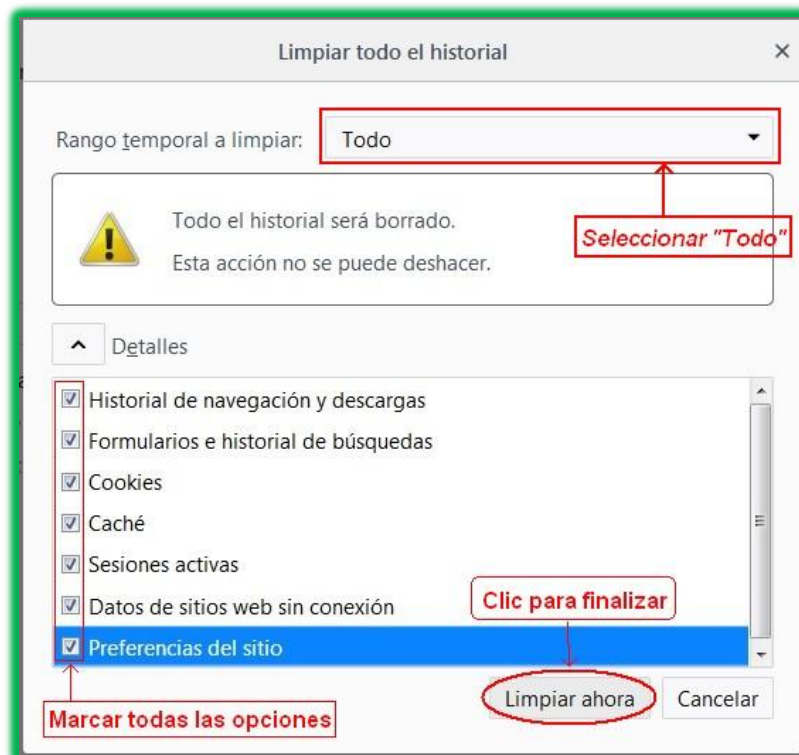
Limpiar todo el historial

×

Rango temporal a limpiar: Todo

Todo el historial será borrado.

Esta acción no se puede deshacer.

Seleccionar "Todo"

Detalles

Historial de navegación y descargas

Formularios e historial de búsquedas

Cookies

Caché

Sesiones activas

Datos de sitios web sin conexión

Preferencias del sitio

Clic para finalizar

Limpiar ahora

Cancelar

Marcar todas las opciones